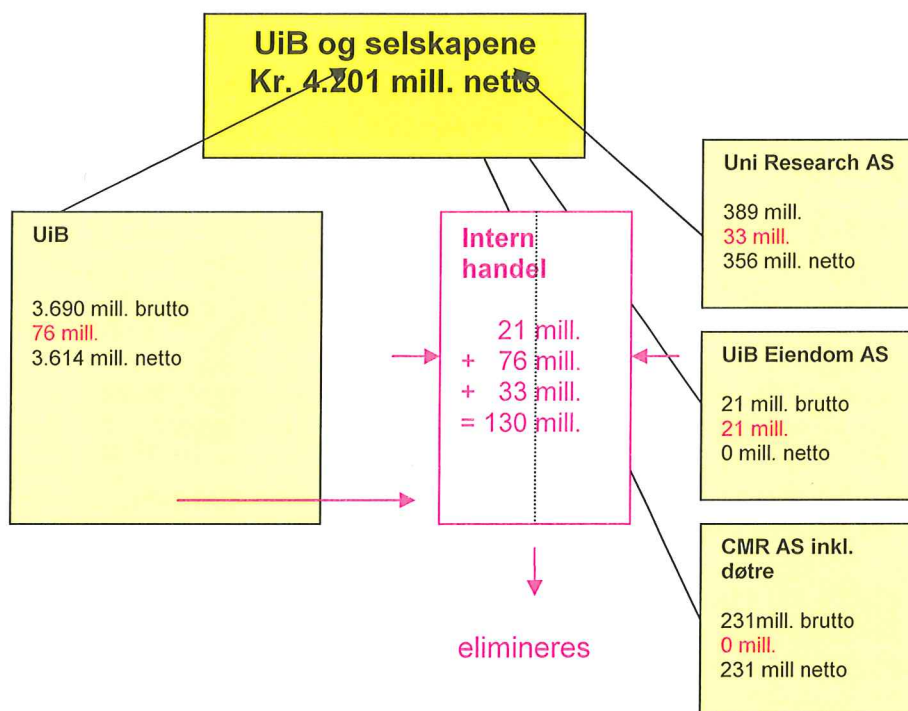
UiB og selskapene
Kr. 4.201 mill. netto

UiB

3.690 mill. brutto
76 mill.
3.614 mill. netto

Intern handel

21 mill.
+ 76 mill.
+ 33 mill.
= 130 mill.

elimineres

Uni Research AS

389 mill.
33 mill.
356 mill. netto

UiB Eiendom AS

21 mill. brutto
21 mill.
0 mill. netto

CMR AS inkl. døtre

231mill. brutto
0 mill.
231 mill netto